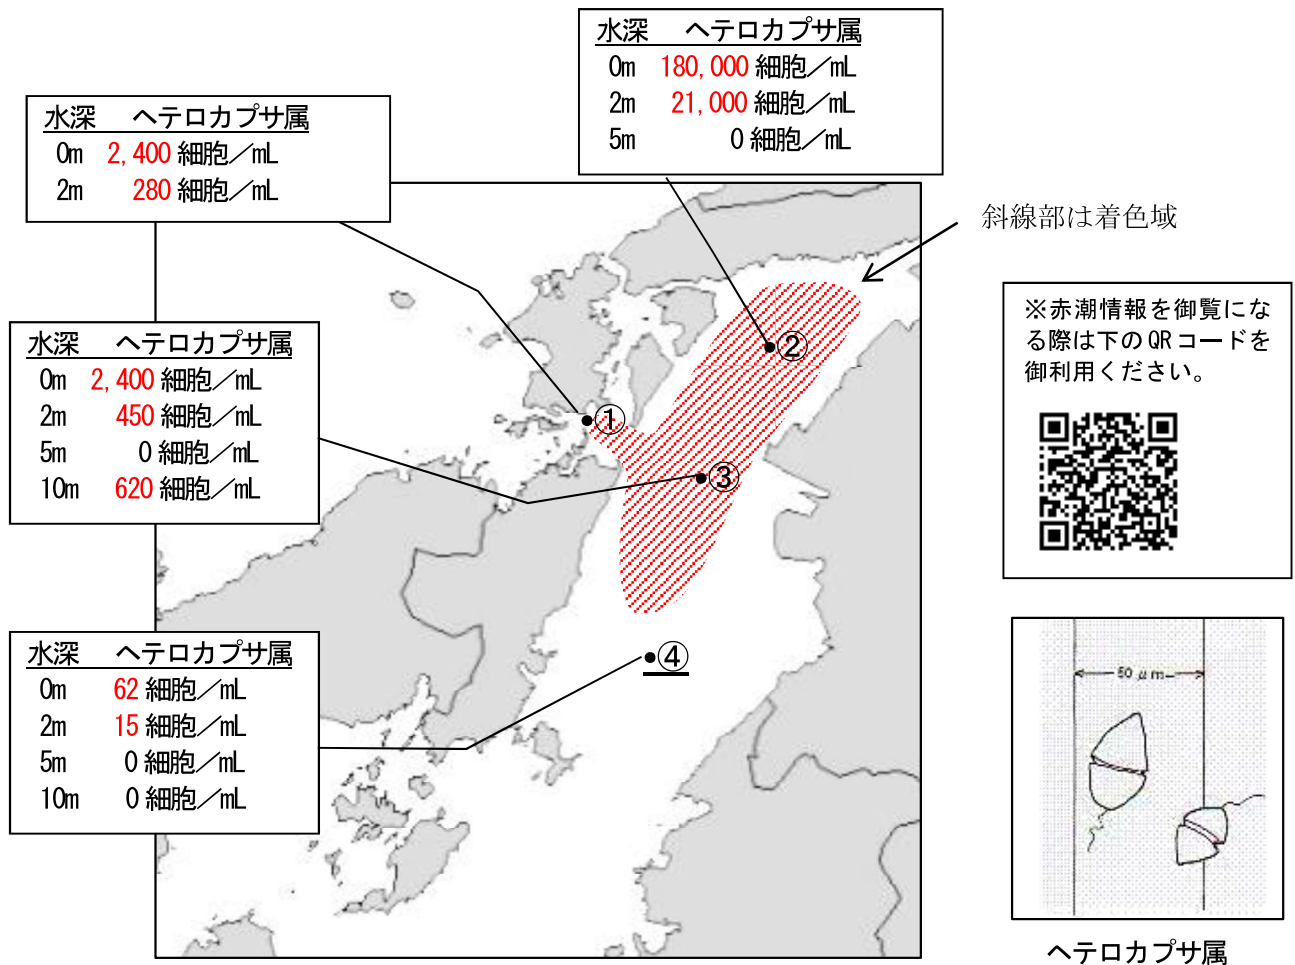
| 水深 | ヘテロカプサ属 |
|---|---|
| 0m | 180,000 細胞／mL |
| 2m | 21,000 細胞／mL |
| 5m | 0 細胞／mL |

| 水深 | ヘテロカプサ属 |
|---|---|
| 0m | 2,400 細胞／mL |
| 2m | 280 細胞／mL |

斜線部は着色域

| 水深 | ヘテロカプサ属 |
|---|---|
| 0m | 2,400 細胞／mL |
| 2m | 450 細胞／mL |
| 5m | 0 細胞／mL |
| 10m | 620 細胞／mL |

①
②
③
④

※赤潮情報を御覧になる際は下のQRコードを御利用ください。

| 水深 | ヘテロカプサ属 |
|---|---|
| 0m | 62 細胞／mL |
| 2m | 15 細胞／mL |
| 5m | 0 細胞／mL |
| 10m | 0 細胞／mL |

50 μm

ヘテロカプサ属